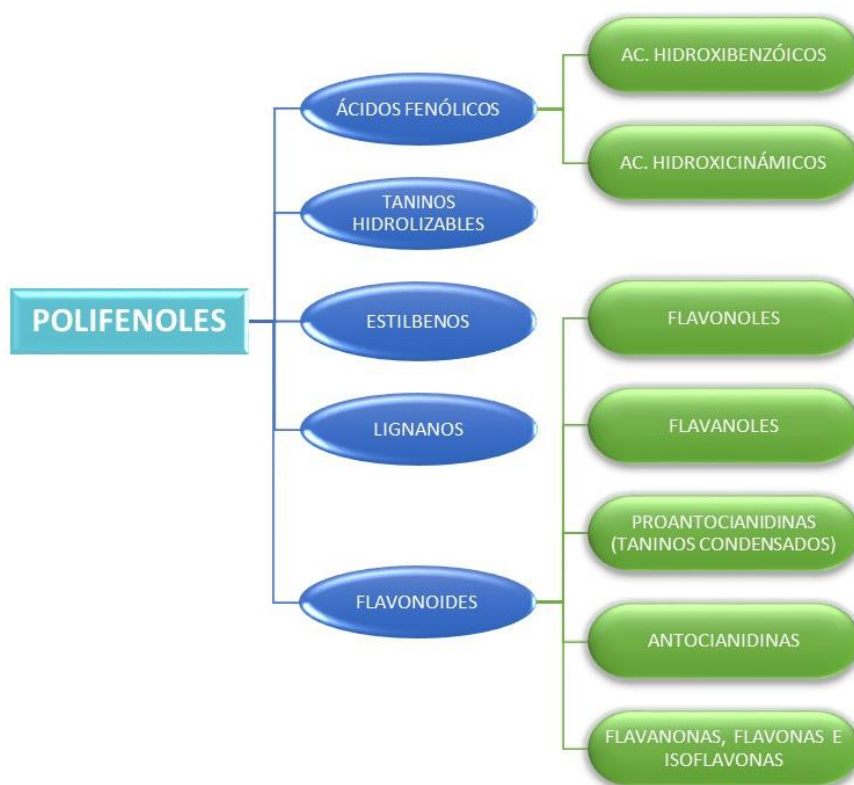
POLIFENOLES

ÁCIDOS FENÓLICOS

AC. HIDROXIBENZÓICOS

AC. HIDROXICINÁMICOS

TANINOS HIDROLIZABLES

ESTILBENOS

LIGNANOS

FLAVONOIDES

FLAVONOLES

FLAVANOLES

PROANTOCIANIDINAS (TANINOS CONDENSADOS)

ANTOCIANIDINAS

FLAVANONAS, FLAVONAS E ISOFLAVONAS